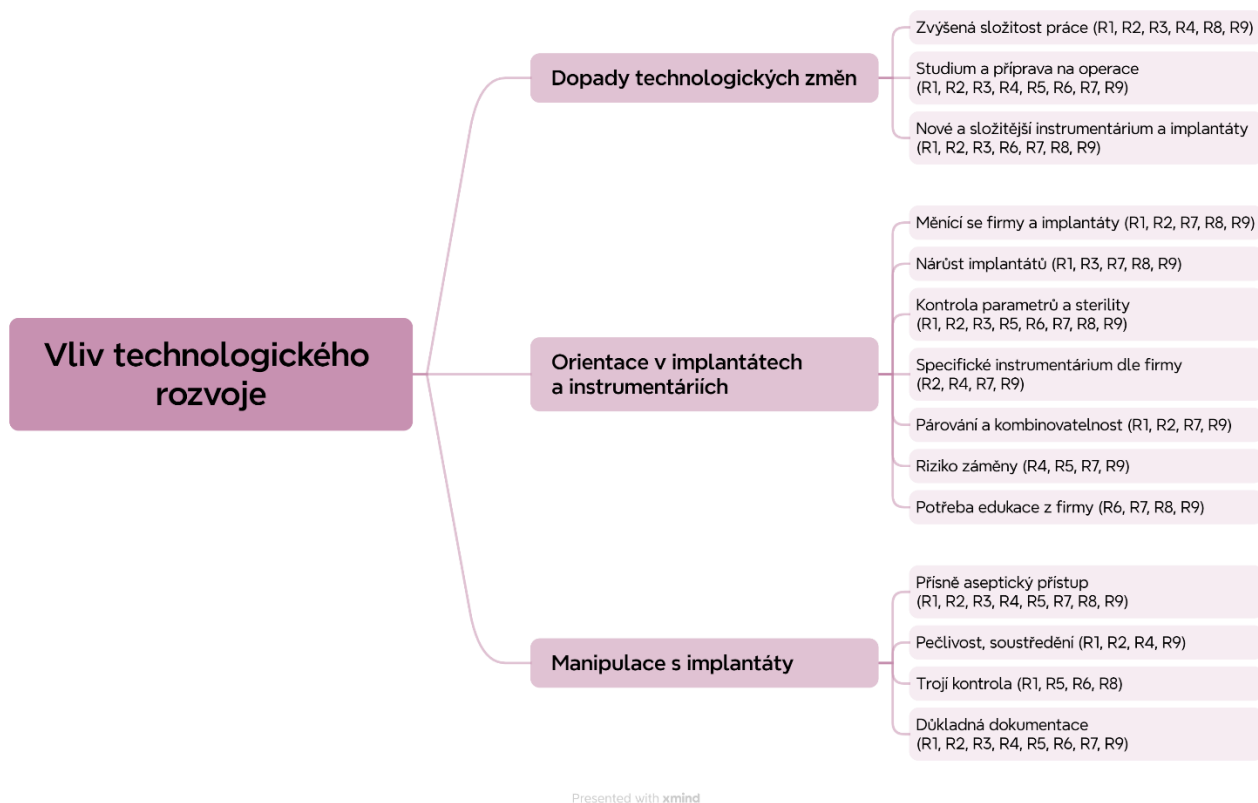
Vliv technologického rozvoje

Dopady technologických změn

Zvýšená složitost práce (R1, R2, R3, R4, R8, R9)

Studium a příprava na operace (R1, R2, R3, R4, R5, R6, R7, R9)

Nové a složitější instrumentárium a implantáty (R1, R2, R3, R6, R7, R8, R9)

Orientace v implantátech a instrumentáriích

Měnící se firmy a implantáty (R1, R2, R7, R8, R9)

Nárůst implantátů (R1, R3, R7, R8, R9)

Kontrola parametrů a sterility (R1, R2, R3, R5, R6, R7, R8, R9)

Specifické instrumentárium dle firmy (R2, R4, R7, R9)

Párování a kombinovatelnost (R1, R2, R7, R9)

Riziko záměny (R4, R5, R7, R9)

Potřeba edukace z firmy (R6, R7, R8, R9)

Manipulace s implantáty

Přísně aseptický přístup (R1, R2, R3, R4, R5, R7, R8, R9)

Pečlivost, soustředění (R1, R2, R4, R9)

Trojí kontrola (R1, R5, R6, R8)

Důkladná dokumentace (R1, R2, R3, R4, R5, R6, R7, R9)

Presented with xmind